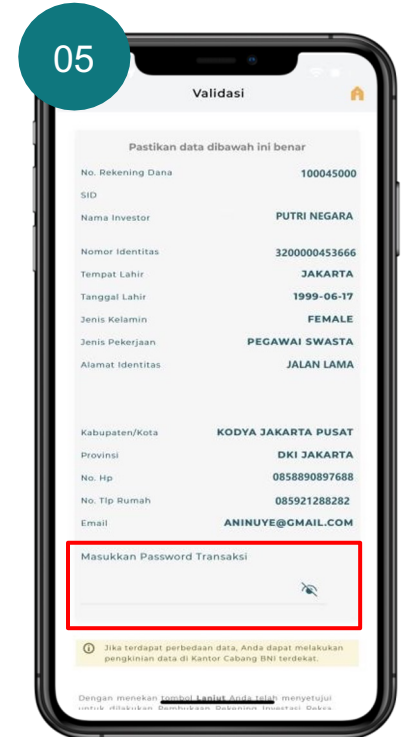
05

Validasi

Pastikan data dibawah ini benar

| | |
|---|---|
| No. Rekening Dana | 100045000 |
| SID | |
| Nama Investor | PUTRI NEGARA |
| Nomor Identitas | 3200000453666 |
| Tempat Lahir | JAKARTA |
| Tanggal Lahir | 1999-06-17 |
| Jenis Kelamin | FEMALE |
| Jenis Pekerjaan | PEGAWAI SWASTA |
| Alamat Identitas | JALAN LAMA |
| Kabupaten/Kota | KODYA JAKARTA PUSAT |
| Provinsi | DKI JAKARTA |
| No. Hp | 0858890897688 |
| No. Tlp Rumah | 085921288282 |
| Email | ANINUYE@GMAIL.COM |

Masukkan Password Transaksi

Jika terdapat perbedaan data, Anda dapat melakukan pengkinian data di Kantor Cabang BNI terdekat.

Dengan menekan tombol Lanjut Anda telah menyetujui untuk dilakukan Pembukaan Rekening Investasi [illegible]